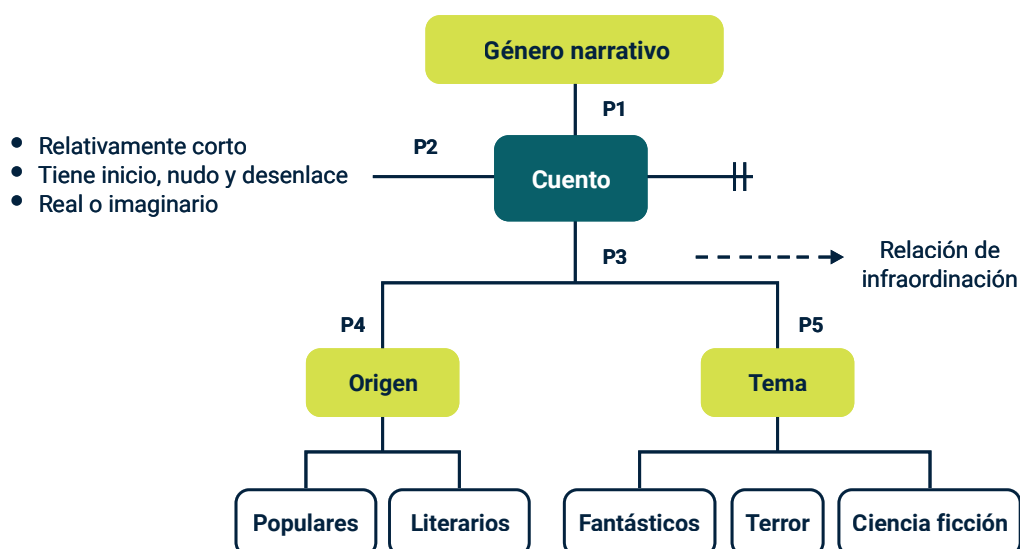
Género narrativo

P1

P2

- Relativamente corto
- Tiene inicio, nudo y desenlace
- Real o imaginario

Cuento

P3

Relación de infraordinación

P4

P5

Origen

Tema

Populares

Literarios

Fantásticos

Terror

Ciencia ficción